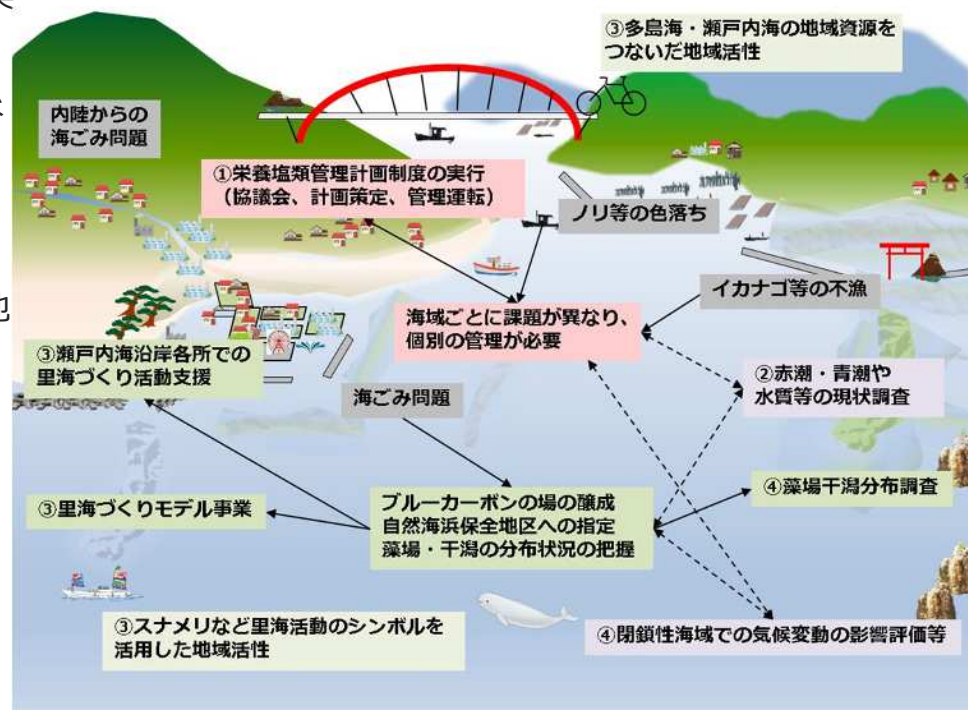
③多島海・瀬戸内海の地域資源をつないだ地域活性

内陸からの海ごみ問題

①栄養塩類管理計画制度の実行（協議会、計画策定、管理運転）

ノリ等の色落ち

イカナゴ等の不漁

海域ごとに課題が異なり、個別の管理が必要

③瀬戸内海沿岸各所での里海づくり活動支援

②赤潮・青潮や水質等の現状調査

海ごみ問題

④藻場干潟分布調査

③里海づくりモデル事業

ブルーカーボンの場の醸成
自然海浜保全地区への指定
藻場・干潟の分布状況の把握

③スナメリなど里海活動のシンボルを活用した地域活性

④閉鎖性海域での気候変動の影響評価等